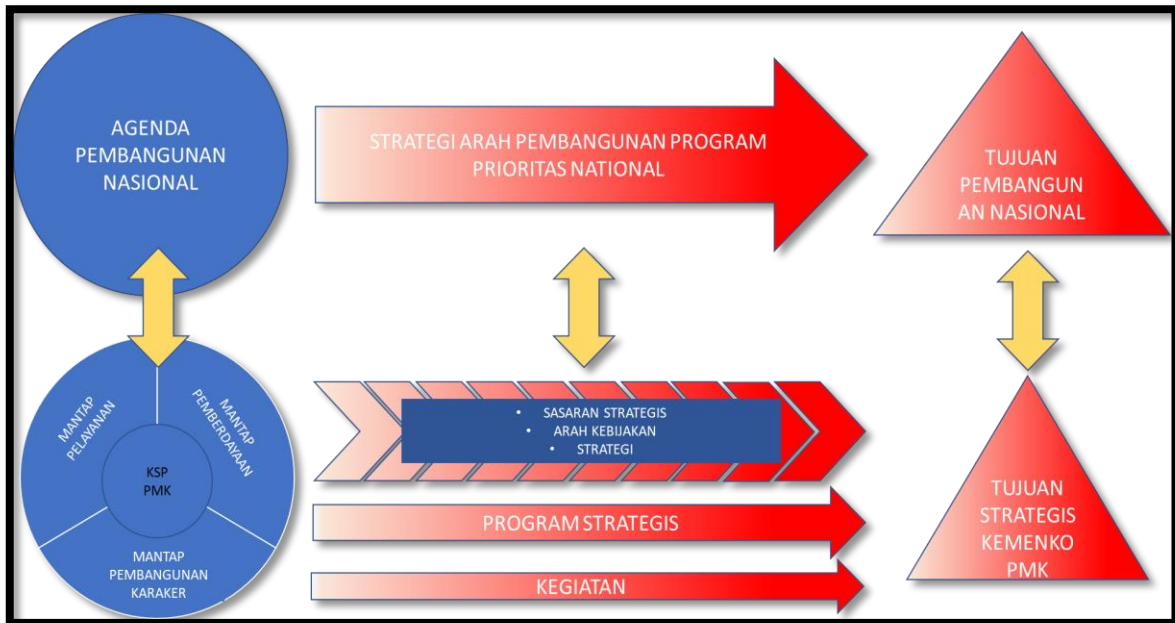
AGENDA PEMBANGUNAN NASIONAL

STRATEGI ARAH PEMBANGUNAN PROGRAM PRIORITAS NATIONAL

TUJUAN PEMBANGUN AN NASIONAL

MANTAP PELAYANAN

MANTAP PEMBERDAYAAN

KSP PMK

MANTAP PEMBANGUNAN KARAKER

- SASARAN STRATEGIS
- ARAH KEBIJAKAN
- STRATEGI

PROGRAM STRATEGIS

KEGIATAN

TUJUAN STRATEGIS KEMENKO PMK